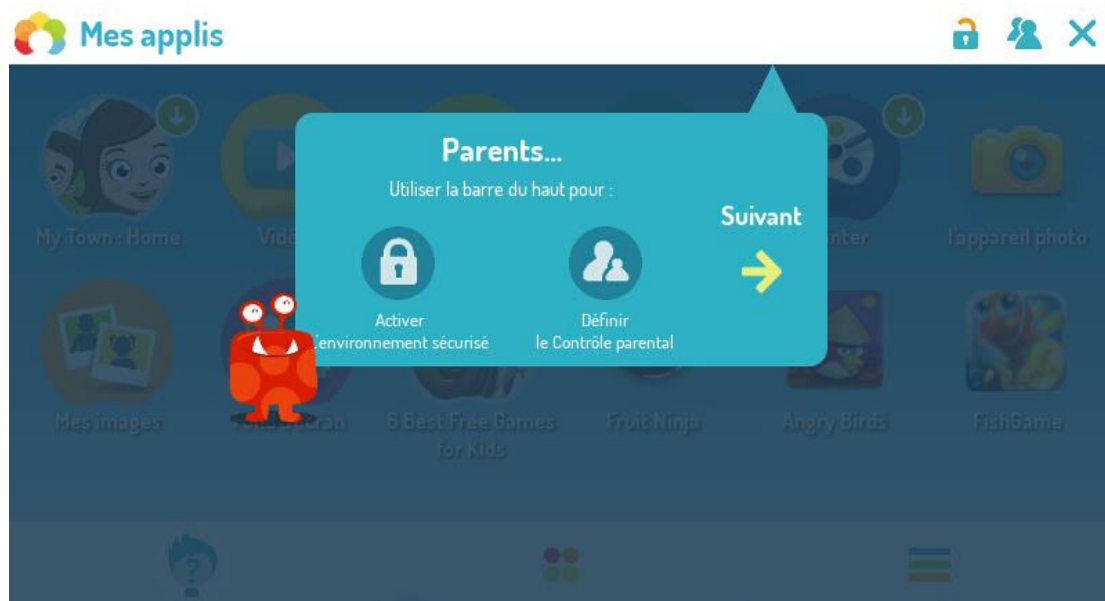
Mes applis

Parents...

Utiliser la barre du haut pour :

Activer l'environnement sécurisé

Définir le Contrôle parental

Suivant

My Town : Home

Vidé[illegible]

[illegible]nter

l'appareil photo

Mes images

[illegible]Écran

8 Best Free Games for Kids

Fruit Ninja

Angry Birds

FishGame